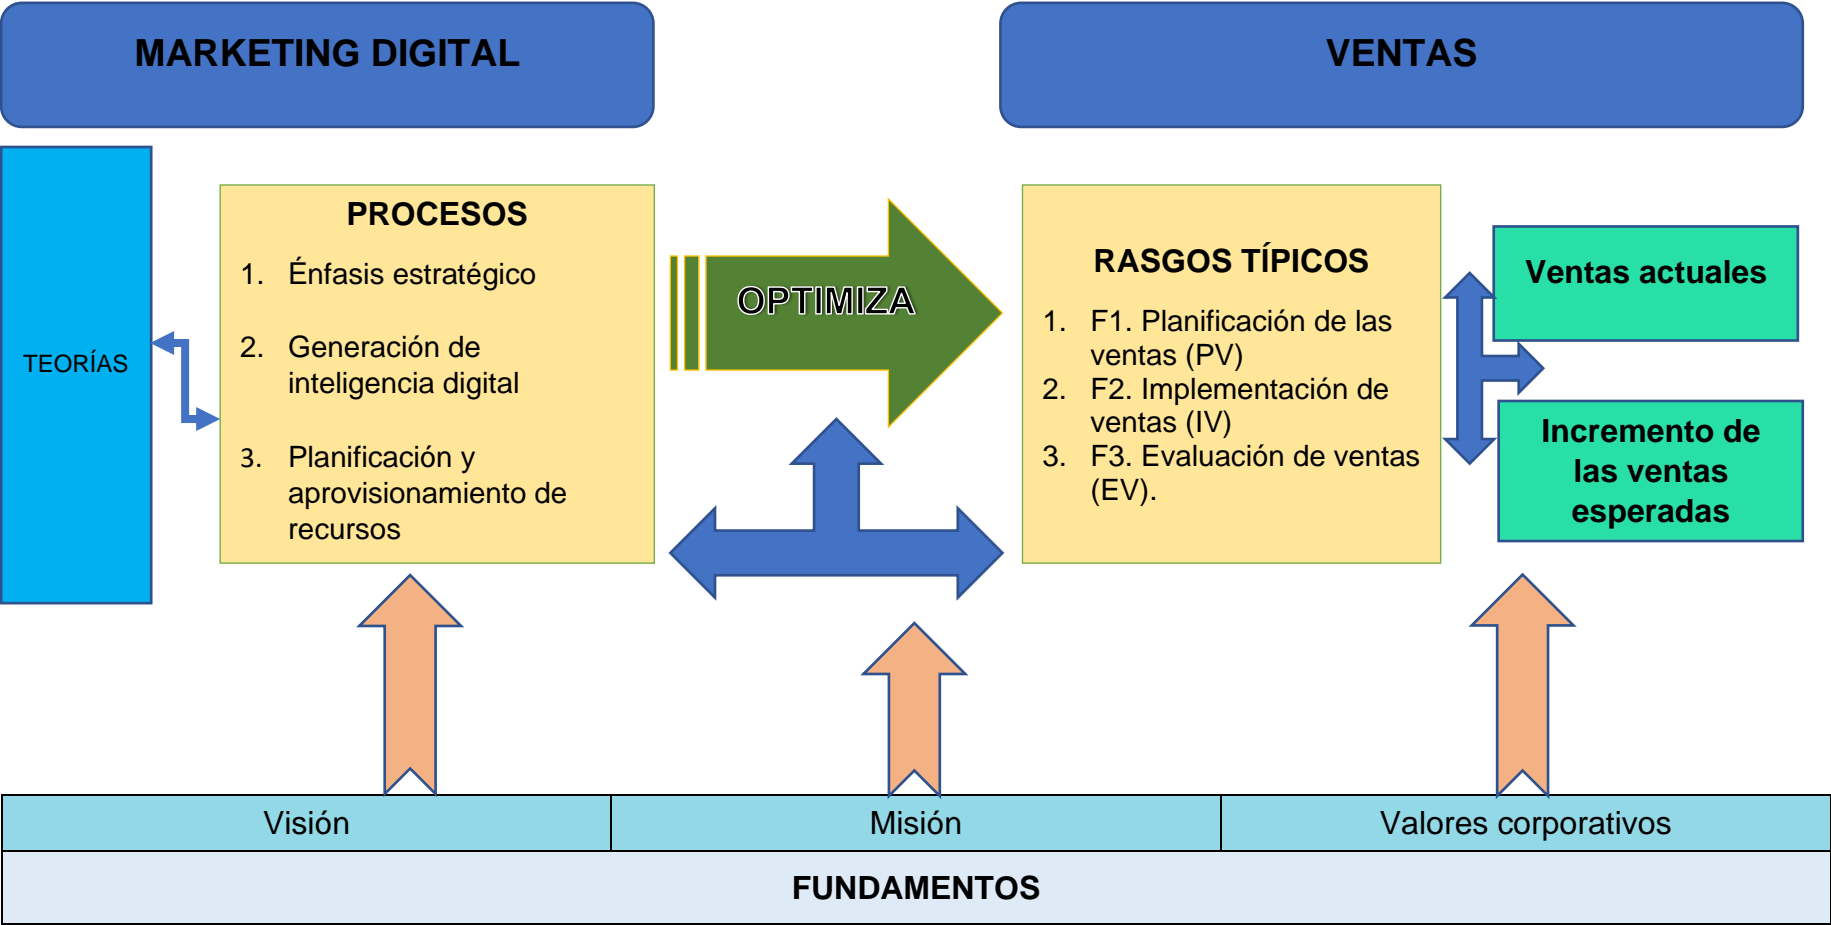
MARKETING DIGITAL

VENTAS

TEORÍAS

PROCESOS

1. Énfasis estratégico

2. Generación de inteligencia digital

3. Planificación y aprovisionamiento de recursos

OPTIMIZA

RASGOS TÍPICOS

1. F1. Planificación de las ventas (PV)
2. F2. Implementación de ventas (IV)
3. F3. Evaluación de ventas (EV).

Ventas actuales

Incremento de las ventas esperadas

| Visión | Misión | Valores corporativos |
|---|---|---|

FUNDAMENTOS